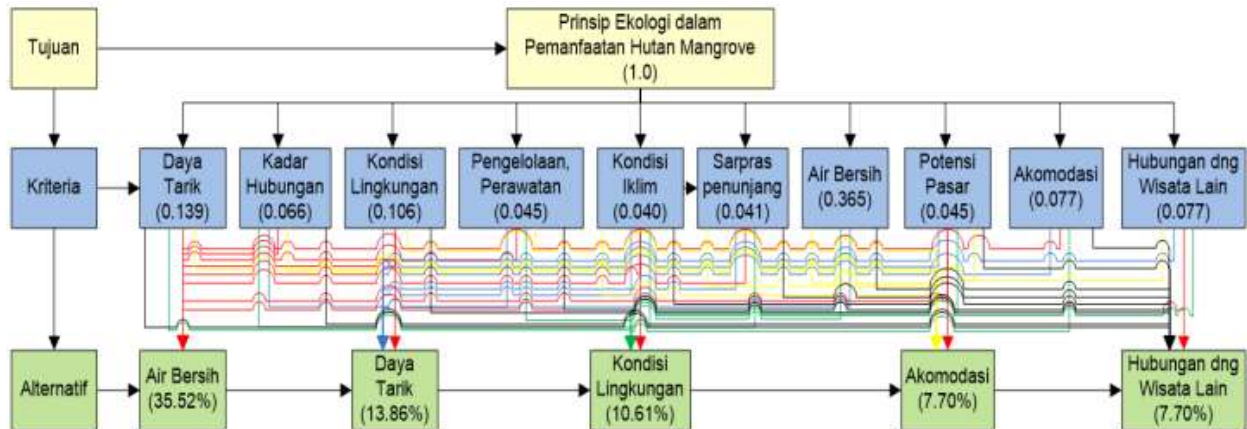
Tujuan

Prinsip Ekologi dalam Pemanfaatan Hutan Mangrove (1.0)

Kriteria

Daya Tarik (0.139)

Kadar Hubungan (0.066)

Kondisi Lingkungan (0.106)

Pengelolaan, Perawatan (0.045)

Kondisi Iklim (0.040)

Sarpras penunjang (0.041)

Air Bersih (0.365)

Potensi Pasar (0.045)

Akomodasi (0.077)

Hubungan dng Wisata Lain (0.077)

Alternatif

Air Bersih (35.52%)

Daya Tarik (13.86%)

Kondisi Lingkungan (10.61%)

Akomodasi (7.70%)

Hubungan dng Wisata Lain (7.70%)